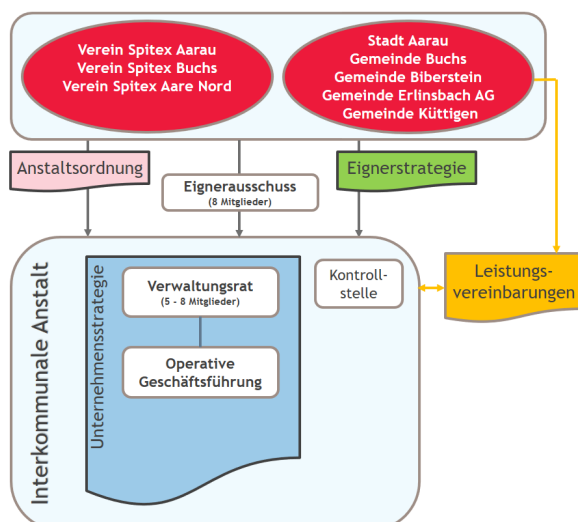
Verein Spitex Aarau
Verein Spitex Buchs
Verein Spitex Aare Nord

Stadt Aarau
Gemeinde Buchs
Gemeinde Biberstein
Gemeinde Erlinsbach AG
Gemeinde Küttigen

Anstaltsordnung

Eignerausschuss
(8 Mitglieder)

Eignerstrategie

Interkommunale Anstalt

Unternehmensstrategie

Verwaltungsrat
(5 - 8 Mitglieder)

Operative Geschäftsführung

Kontrollstelle

Leistungsvereinbarungen